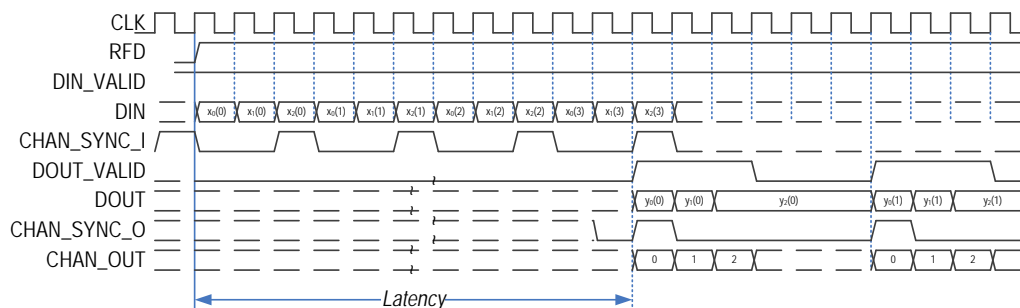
CLK
RFD
DIN_VALID
DIN
CHAN_SYNC_I
DOUT_VALID
DOUT
CHAN_SYNC_O
CHAN_OUT

$x_0(0)$ $x_1(0)$ $x_2(0)$ $x_0(1)$ $x_1(1)$ $x_2(1)$ $x_0(2)$ $x_1(2)$ $x_2(2)$ $x_0(3)$ $x_1(3)$ $x_2(3)$

$y_0(0)$ $y_1(0)$ $y_2(0)$ $y_0(1)$ $y_1(1)$ $y_2(1)$

0 1 2 0 1 2

Latency